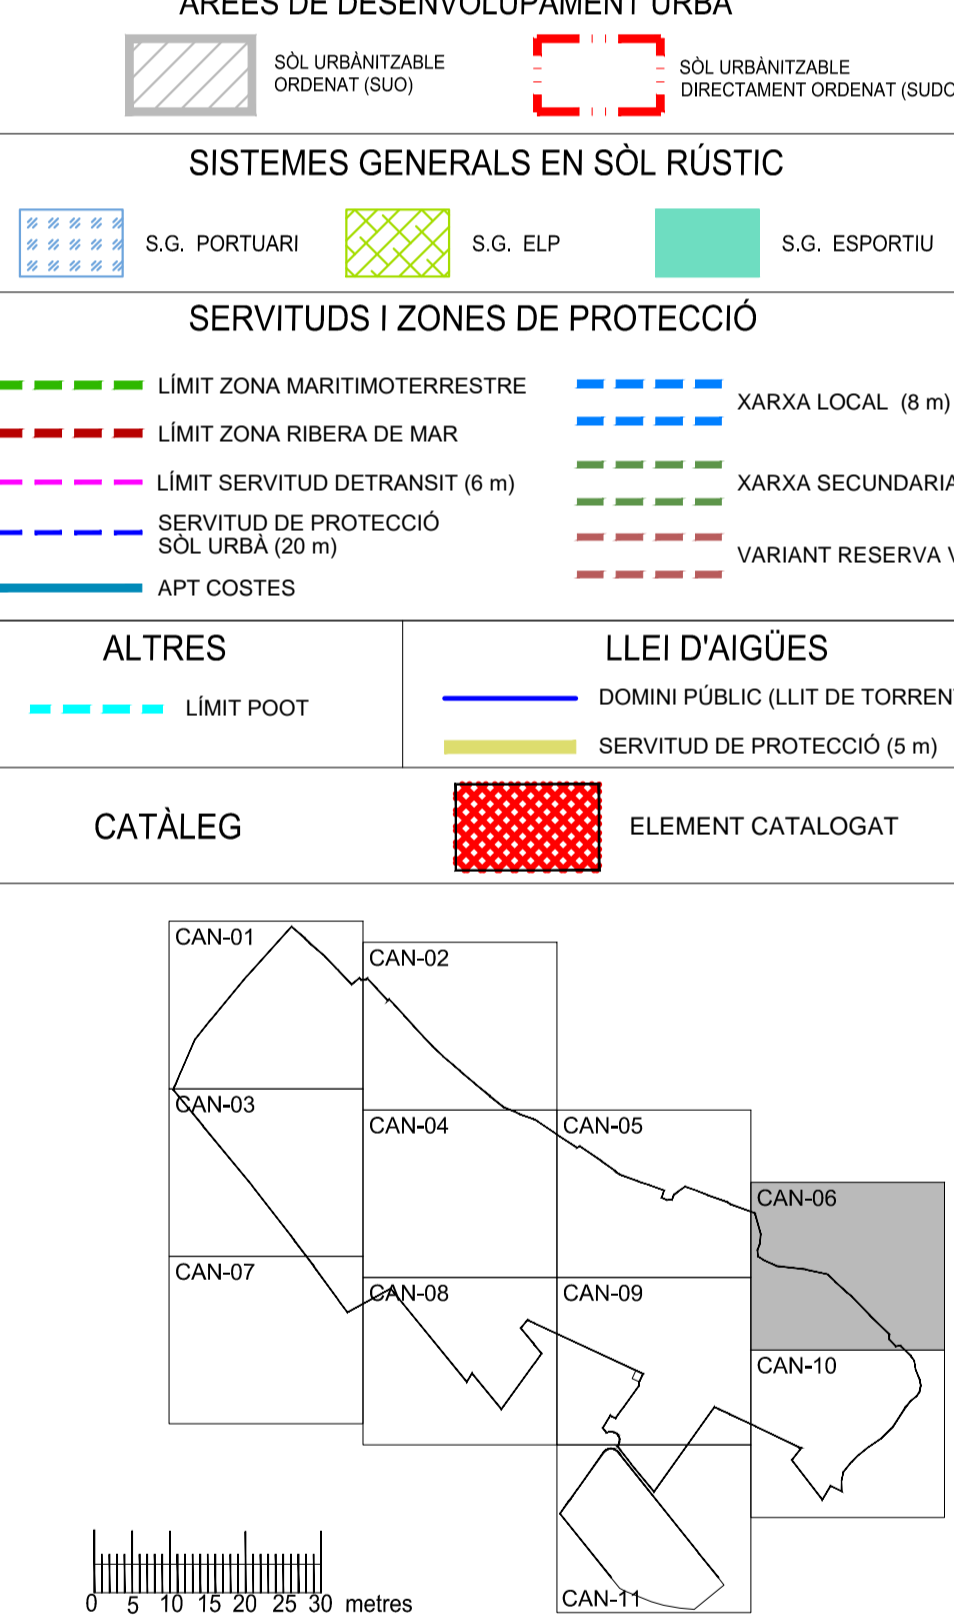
ÀREES DE DESENVOLUPAMENT URBÀ

SÒL URBÀNITZABLE ORDENAT (SUO)

SÒL URBÀNITZABLE DIRECTAMENT ORDENAT (SUDO

SISTEMES GENERALS EN SÒL RÚSTIC

S.G. PORTUARI

S.G. ELP

S.G. ESPORTIU

SERVITUDS I ZONES DE PROTECCIÓ

LÍMIT ZONA MARITIMOTERRESTRE

LÍMIT ZONA RIBERA DE MAR

LÍMIT SERVITUD DETRANSIT (6 m)

SERVITUD DE PROTECCIÓ SÒL URBÀ (20 m)

APT COSTES

XARXA LOCAL (8 m)

XARXA SECUNDARIA

VARIANT RESERVA V

ALTRES

LÍMIT POOT

LLEI D'AIGÜES

DOMINI PÚBLIC (LLIT DE TORRENT

SERVITUD DE PROTECCIÓ (5 m)

CATÀLEG

ELEMENT CATALOGAT

CAN-01
CAN-02
CAN-03
CAN-04
CAN-05
CAN-06
CAN-07
CAN-08
CAN-09
CAN-10
CAN-11

0 5 10 15 20 25 30 metres